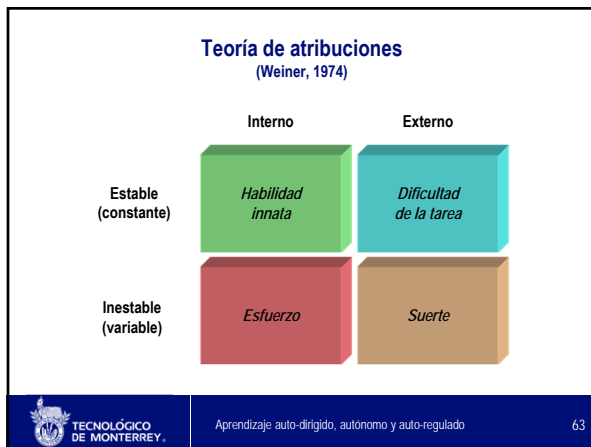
Teoría de atribuciones
(Weiner, 1974)

| | Interno | Externo |
|---|---|---|
| Estable (constante) | Habilidad innata | Dificultad de la tarea |
| Inestable (variable) | Esfuerzo | Suerte |

TECNOLÓGICO DE MONTERREY.

Aprendizaje auto-dirigido, autónomo y auto-regulado

63